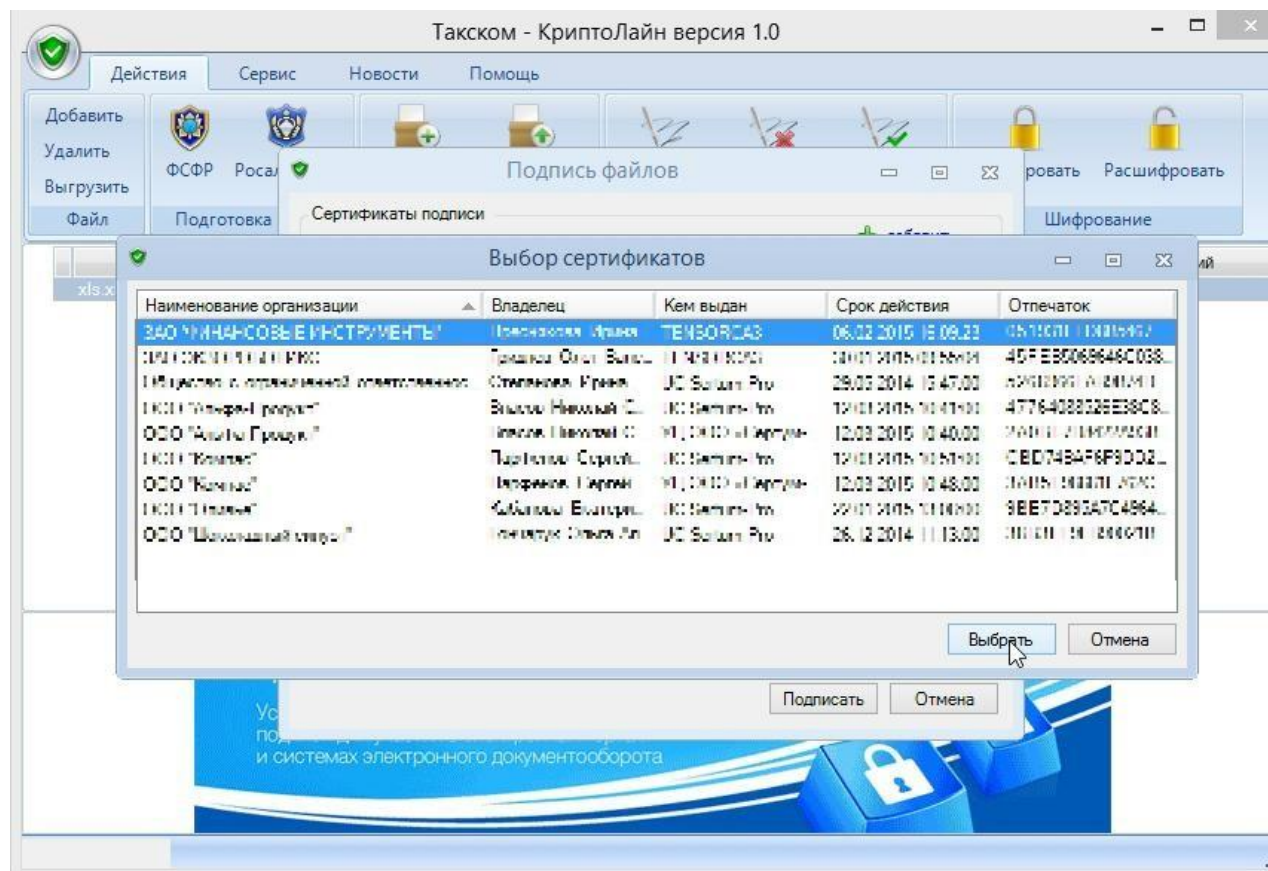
Такском - КриптоЛайн версия 1.0

Действия Сервис Новости Помощь

Добавить
Удалить
Выгрузить
Файл

ФСФР Росал
Подготовка

Подпись файлов

Сертификаты подписи

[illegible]ровать Расшифровать
Шифрование

xls.x

Выбор сертификатов

| Наименование организации | Владелец | Кем выдан | Срок действия | Отпечаток |
|---|---|---|---|---|
| ЗАО "ФИНАНСОВЫЕ ИНСТРУМЕНТЫ" | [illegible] | TENSORCA3 | 06.02.2015 15:09:23 | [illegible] |
| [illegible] | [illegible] | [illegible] | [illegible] | 45FEB0069646C038... |
| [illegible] | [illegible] | UC Saturn Pro | 29.03.2014 15:47:00 | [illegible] |
| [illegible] | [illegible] | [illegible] | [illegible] | 477640888326E38C8... |
| ООО "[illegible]" | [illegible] | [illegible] | 12.03.2015 10:40:00 | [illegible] |
| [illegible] | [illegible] | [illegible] | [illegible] | CBD7484F6F9DD2... |
| ООО "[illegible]" | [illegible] | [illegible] | 12.03.2015 10:48:00 | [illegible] |
| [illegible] | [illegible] | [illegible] | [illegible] | 9BE7D893A7C4964... |
| ООО "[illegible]" | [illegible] | UC Saturn Pro | 26.12.2014 11:13:00 | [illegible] |

Выбрать Отмена

Подписать Отмена

Ус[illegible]
по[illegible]
и системах электронного документооборота